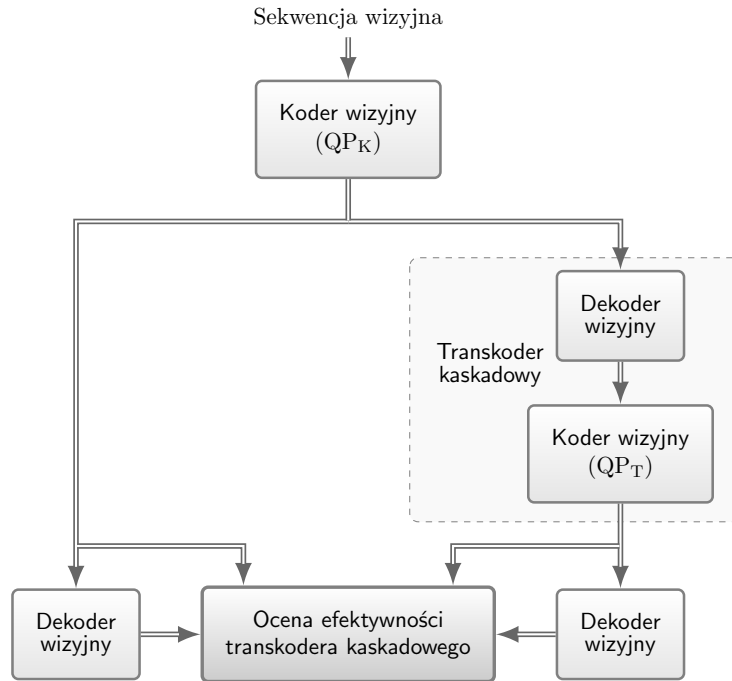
Sekwencja wizyjna

Koder wizyjny
$(\mathrm{QP_K})$

Dekoder wizyjny

Transkoder kaskadowy

Koder wizyjny
$(\mathrm{QP_T})$

Dekoder wizyjny

Ocena efektywności transkodera kaskadowego

Dekoder wizyjny